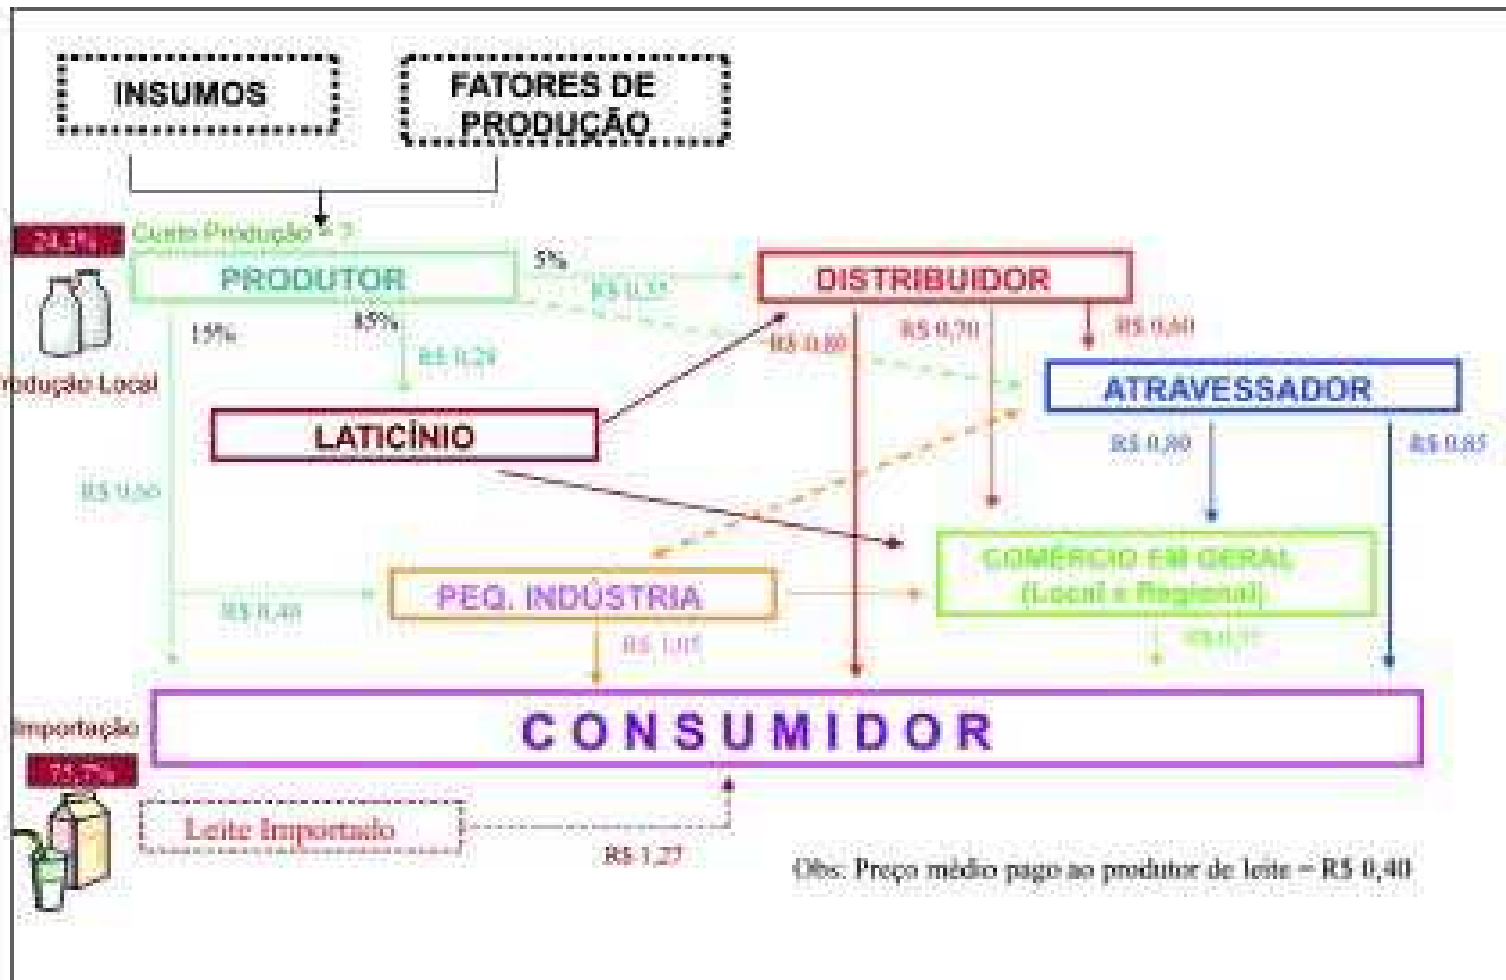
INSUMOS

FATORES DE PRODUÇÃO

24,3%

Custo Produção = ?

PRODUTOR

5%

R$ 0,35

DISTRIBUIDOR

15%

85%

R$ 0,29

R$ 0,80

R$ 0,70

R$ 0,60

rodução Local

ATRAVESSADOR

LATICÍNIO

R$ 0,80

R$ 0,85

R$ 0,50

COMÉRCIO EM GERAL (Local e Regional)

R$ 0,40

PEQ. INDÚSTRIA

R$ 1,05

R$ 0,95

Importação

CONSUMIDOR

75,7%

Leite Importado

R$ 1,27

Obs: Preço médio pago ao produtor de leite = R$ 0,40